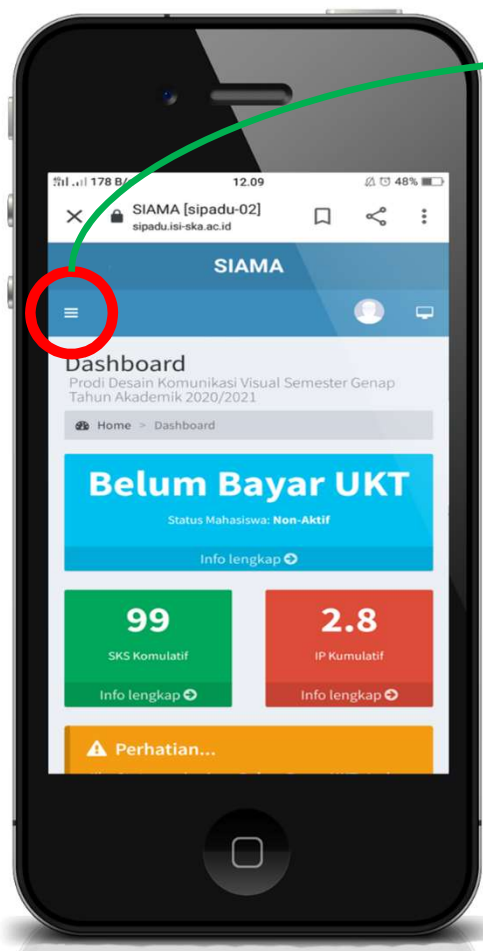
178 B/ 12.09 48%

SIAMA [sipadu-02]
sipadu.isi-ska.ac.id

SIAMA

Dashboard
Prodi Desain Komunikasi Visual Semester Genap Tahun Akademik 2020/2021

Home > Dashboard

Belum Bayar UKT
Status Mahasiswa: Non-Aktif
Info lengkap

99
SKS Komulatif
Info lengkap

2.8
IP Kumulatif
Info lengkap

Perhatian...